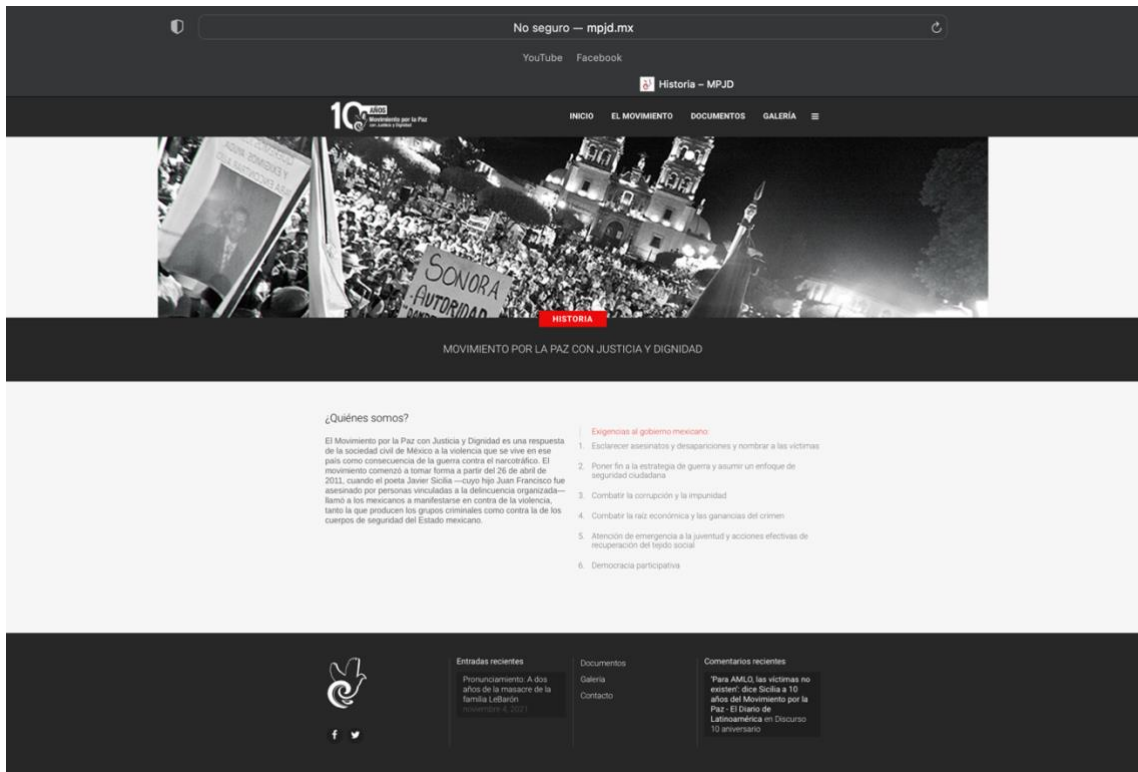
No seguro — mpjd.mx

YouTube Facebook

Historia – MPJD

10 AÑOS Movimiento por la Paz con Justicia y Dignidad

INICIO EL MOVIMIENTO DOCUMENTOS GALERÍA

SONORA AUTORIDAD

HISTORIA

MOVIMIENTO POR LA PAZ CON JUSTICIA Y DIGNIDAD

¿Quiénes somos?

El Movimiento por la Paz con Justicia y Dignidad es una respuesta de la sociedad civil de México a la violencia que se vive en ese país como consecuencia de la guerra contra el narcotráfico. El movimiento comenzó a tomar forma a partir del 26 de abril de 2011, cuando el poeta Javier Sicilia —cuyo hijo Juan Francisco fue asesinado por personas vinculadas a la delincuencia organizada— llamó a los mexicanos a manifestarse en contra de la violencia, tanto la que producen los grupos criminales como contra la de los cuerpos de seguridad del Estado mexicano.

Exigencias al gobierno mexicano:

1. Esclarecer asesinatos y desapariciones y nombrar a las víctimas
2. Poner fin a la estrategia de guerra y asumir un enfoque de seguridad ciudadana
3. Combatir la corrupción y la impunidad
4. Combatir la raíz económica y las ganancias del crimen
5. Atención de emergencia a la juventud y acciones efectivas de recuperación del tejido social
6. Democracia participativa

Entradas recientes

Pronunciamiento: A dos años de la masacre de la familia LeBarón
noviembre 4, 2021

Documentos
Galería
Contacto

Comentarios recientes

'Para AMLO, las víctimas no existen': dice Sicilia a 10 años del Movimiento por la Paz - El Diario de Latinoamérica en Discurso 10 aniversario